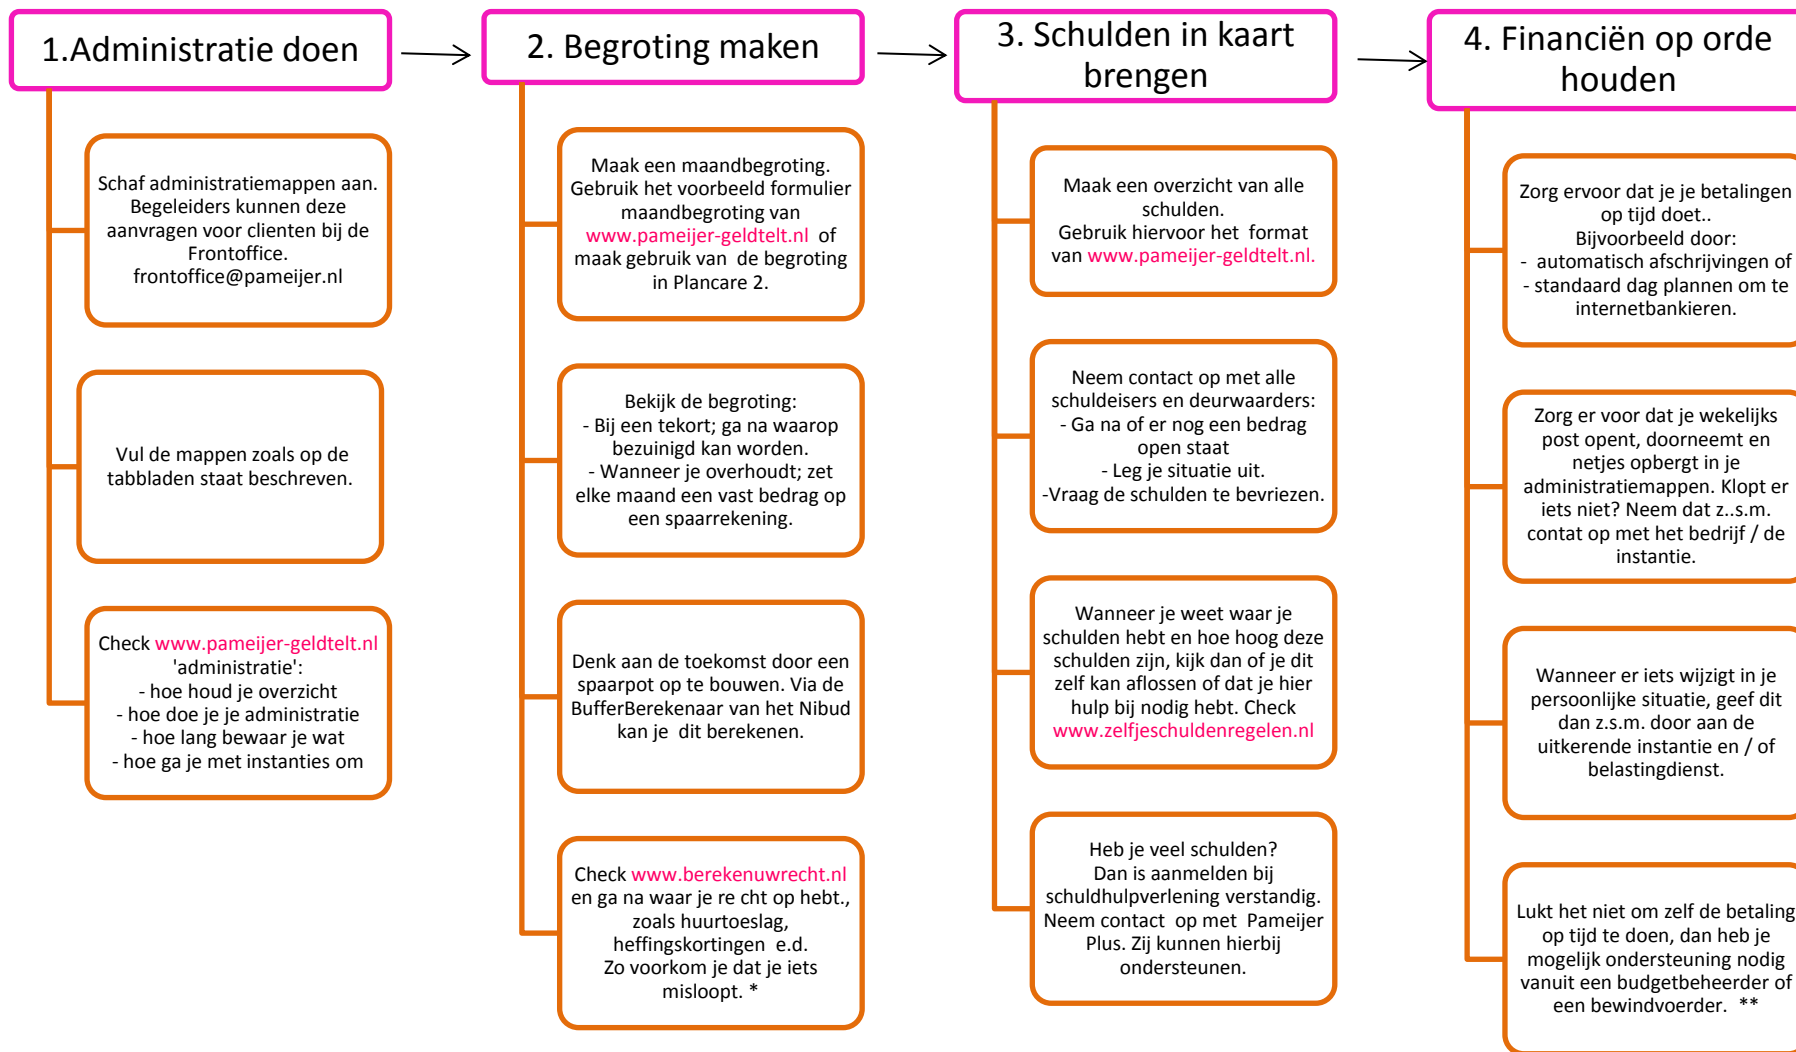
1.Administratie doen

Schaf administratiemappen aan. Begeleiders kunnen deze aanvragen voor clienten bij de Frontoffice. frontoffice@pameijer.nl

Vul de mappen zoals op de tabbladen staat beschreven.

Check www.pameijer-geldtelt.nl 'administratie':
- hoe houd je overzicht
- hoe doe je je administratie
- hoe lang bewaar je wat
- hoe ga je met instanties om

2. Begroting maken

Maak een maandbegroting. Gebruik het voorbeeld formulier maandbegroting van www.pameijer-geldtelt.nl of maak gebruik van de begroting in Plancare 2.

Bekijk de begroting:
- Bij een tekort; ga na waarop bezuinigd kan worden.
- Wanneer je overhoudt; zet elke maand een vast bedrag op een spaarrekening.

Denk aan de toekomst door een spaarpot op te bouwen. Via de BufferBerekenaar van het Nibud kan je dit berekenen.

Check www.berekenuwrecht.nl en ga na waar je re cht op hebt., zoals huurtoeslag, heffingskortingen e.d. Zo voorkom je dat je iets misloopt. *

3. Schulden in kaart brengen

Maak een overzicht van alle schulden. Gebruik hiervoor het format van www.pameijer-geldtelt.nl.

Neem contact op met alle schuldeisers en deurwaarders:
- Ga na of er nog een bedrag open staat
- Leg je situatie uit.
-Vraag de schulden te bevriezen.

Wanneer je weet waar je schulden hebt en hoe hoog deze schulden zijn, kijk dan of je dit zelf kan aflossen of dat je hier hulp bij nodig hebt. Check www.zelfjeschuldenregelen.nl

Heb je veel schulden? Dan is aanmelden bij schuldhulpverlening verstandig. Neem contact op met Pameijer Plus. Zij kunnen hierbij ondersteunen.

4. Financiën op orde houden

Zorg ervoor dat je je betalingen op tijd doet.. Bijvoorbeeld door:
- automatisch afschrijvingen of
- standaard dag plannen om te internetbankieren.

Zorg er voor dat je wekelijks post opent, doorneemt en netjes opbergt in je administratiemappen. Klopt er iets niet? Neem dat z..s.m. contat op met het bedrijf / de instantie.

Wanneer er iets wijzigt in je persoonlijke situatie, geef dit dan z.s.m. door aan de uitkerende instantie en / of belastingdienst.

Lukt het niet om zelf de betaling op tijd te doen, dan heb je mogelijk ondersteuning nodig vanuit een budgetbeheerder of een bewindvoerder. **